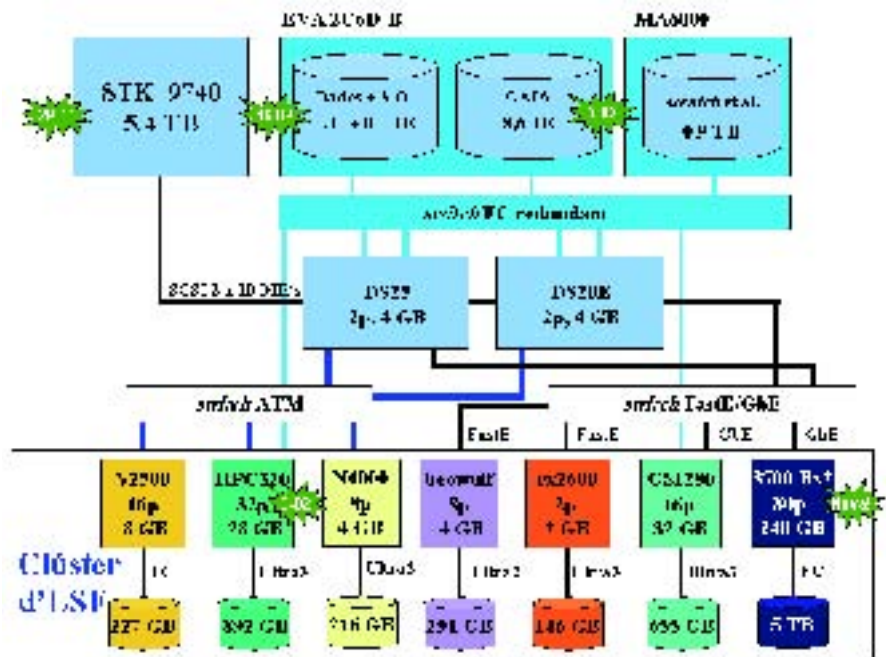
EVA3000 B

MA8000

STK 9740
54 TB

Dades+SO
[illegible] TB

CASO
8,6 TB

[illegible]
0,9 TB

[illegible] FC redundant

SCSI 3 x 10 MB/s

DS25
2p, 4 GB

DS20E
2p, 4 GB

switch ATM

switch FastE/GbE

FastE

FastE

GbE

GbE

N2500
16p
8 GB

HPC320
32p
28 GB

N4000
4p
4 GB

beowulf
8p
4 GB

rx2600
2p
4 GB

GS1280
16p
32 GB

3700 Bx4
20p
240 GB

Clúster
d'USE

FC

Ultra3

Ultra3

Ultra 2

Ultra3

Ultra3

FC

227 GB

392 GB

216 GB

291 GB

146 GB

655 GB

5 TB